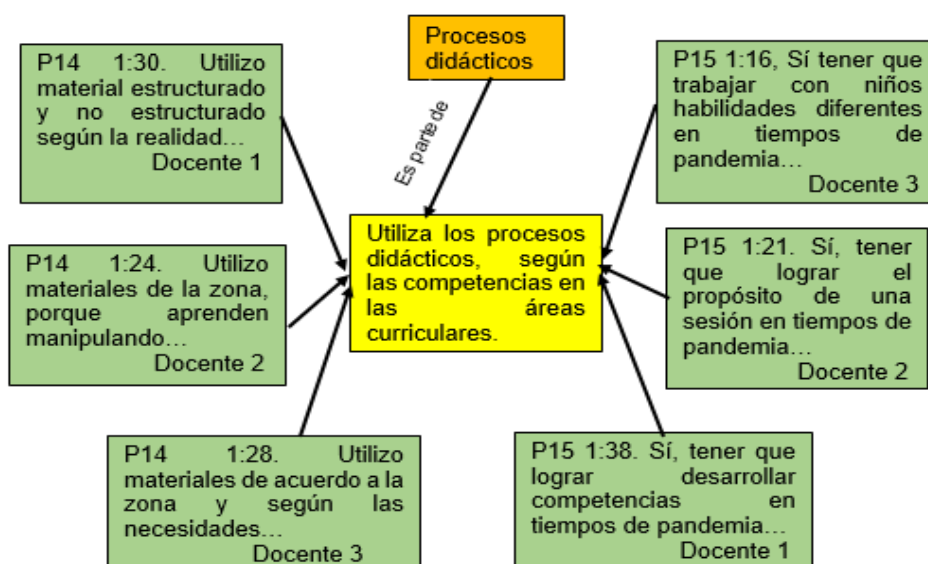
Procesos didácticos

P14 1:30. Utilizo material estructurado y no estructurado según la realidad…
Docente 1

Es parte de

P15 1:16, Sí tener que trabajar con niños habilidades diferentes en tiempos de pandemia…
Docente 3

Utiliza los procesos didácticos, según las competencias en las áreas curriculares.

P14 1:24. Utilizo materiales de la zona, porque aprenden manipulando…
Docente 2

P15 1:21. Sí, tener que lograr el propósito de una sesión en tiempos de pandemia…
Docente 2

P14 1:28. Utilizo materiales de acuerdo a la zona y según las necesidades…
Docente 3

P15 1:38. Sí, tener que lograr desarrollar competencias en tiempos de pandemia…
Docente 1